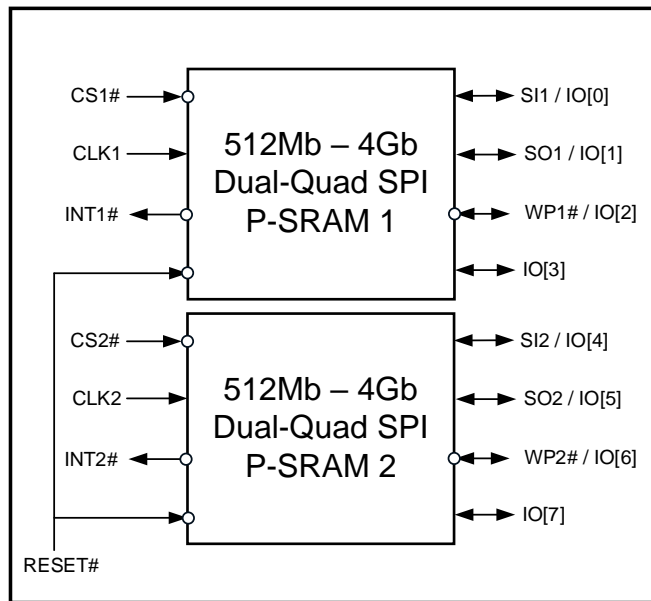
CS1#

CLK1

INT1#

512Mb – 4Gb
Dual-Quad SPI
P-SRAM 1

SI1 / IO[0]

SO1 / IO[1]

WP1# / IO[2]

IO[3]

CS2#

CLK2

INT2#

512Mb – 4Gb
Dual-Quad SPI
P-SRAM 2

SI2 / IO[4]

SO2 / IO[5]

WP2# / IO[6]

IO[7]

RESET#